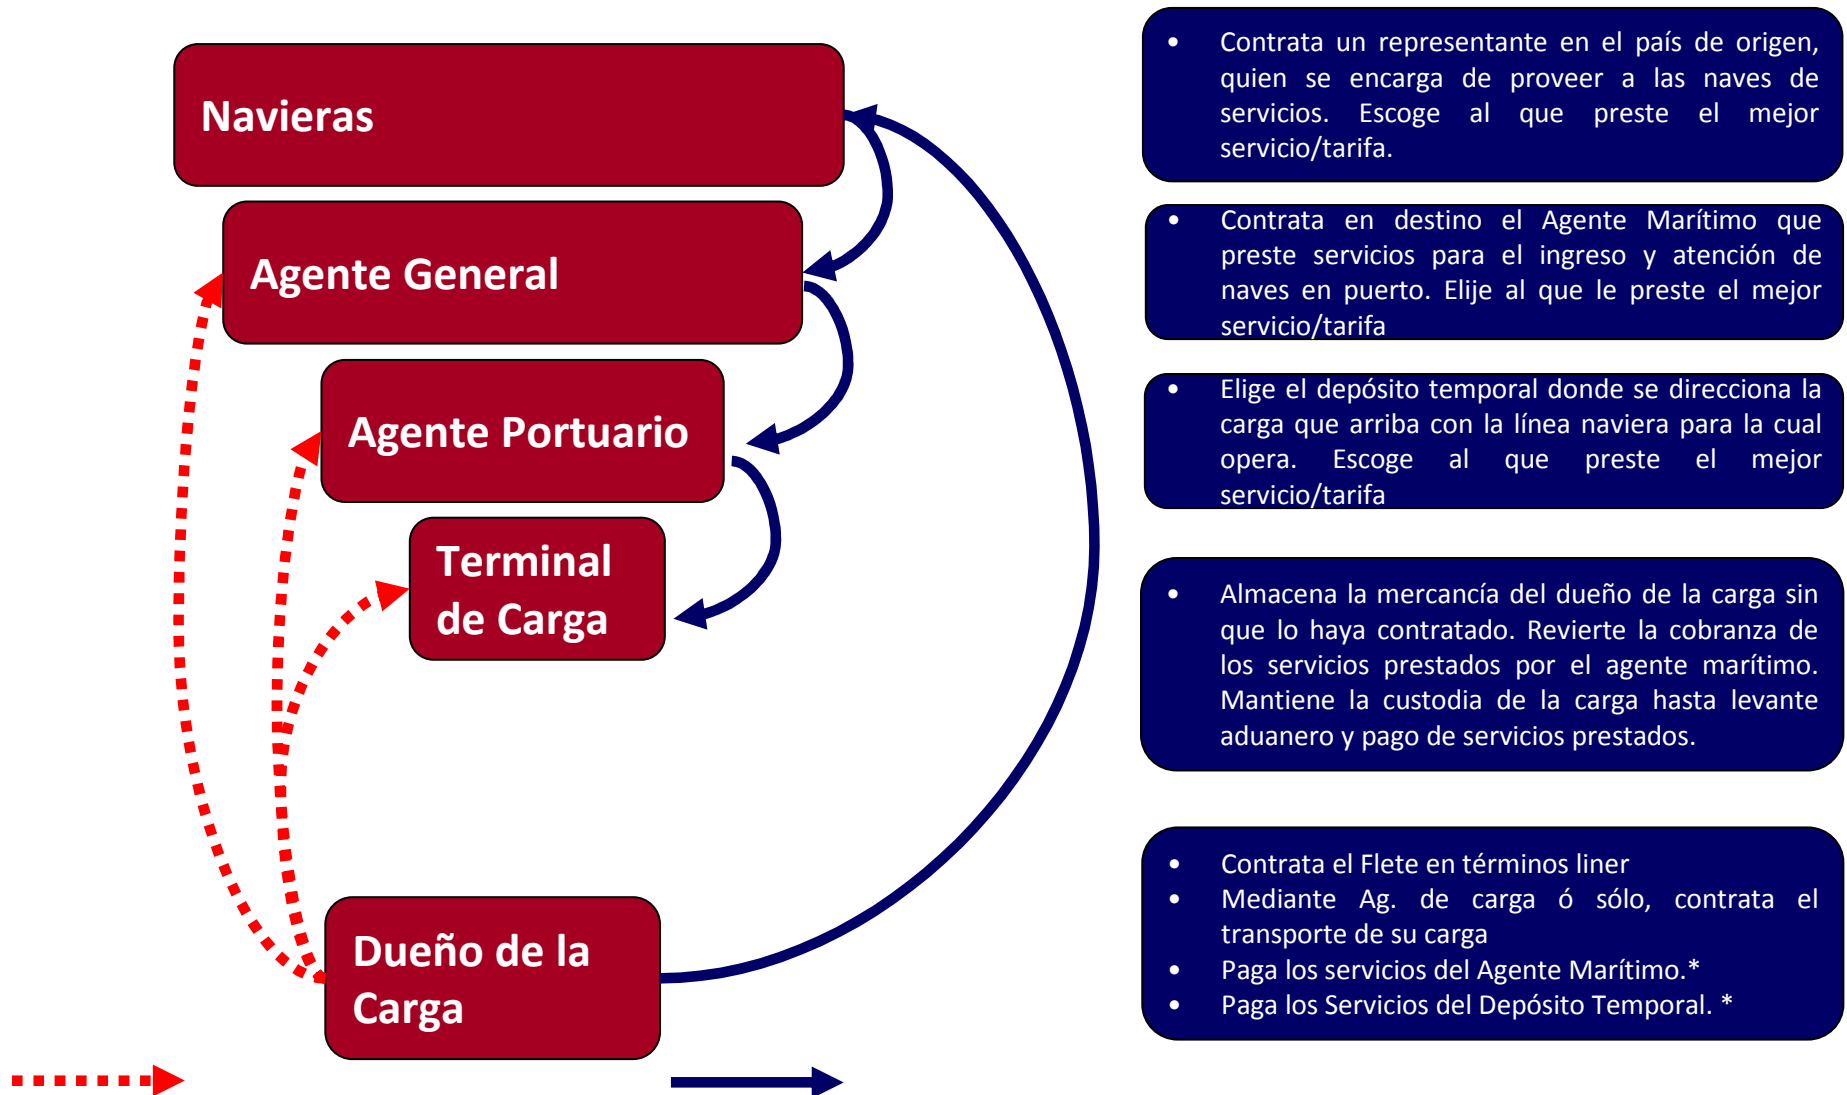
Navieras

Agente General

Agente Portuario

Terminal de Carga

Dueño de la Carga

- Contrata un representante en el país de origen, quien se encarga de proveer a las naves de servicios. Escoge al que preste el mejor servicio/tarifa.

- Contrata en destino el Agente Marítimo que preste servicios para el ingreso y atención de naves en puerto. Elije al que le preste el mejor servicio/tarifa

- Elige el depósito temporal donde se direcciona la carga que arriba con la línea naviera para la cual opera. Escoge al que preste el mejor servicio/tarifa

- Almacena la mercancía del dueño de la carga sin que lo haya contratado. Revierte la cobranza de los servicios prestados por el agente marítimo. Mantiene la custodia de la carga hasta levante aduanero y pago de servicios prestados.

- Contrata el Flete en términos liner
- Mediante Ag. de carga ó sólo, contrata el transporte de su carga
- Paga los servicios del Agente Marítimo.*
- Paga los Servicios del Depósito Temporal. *